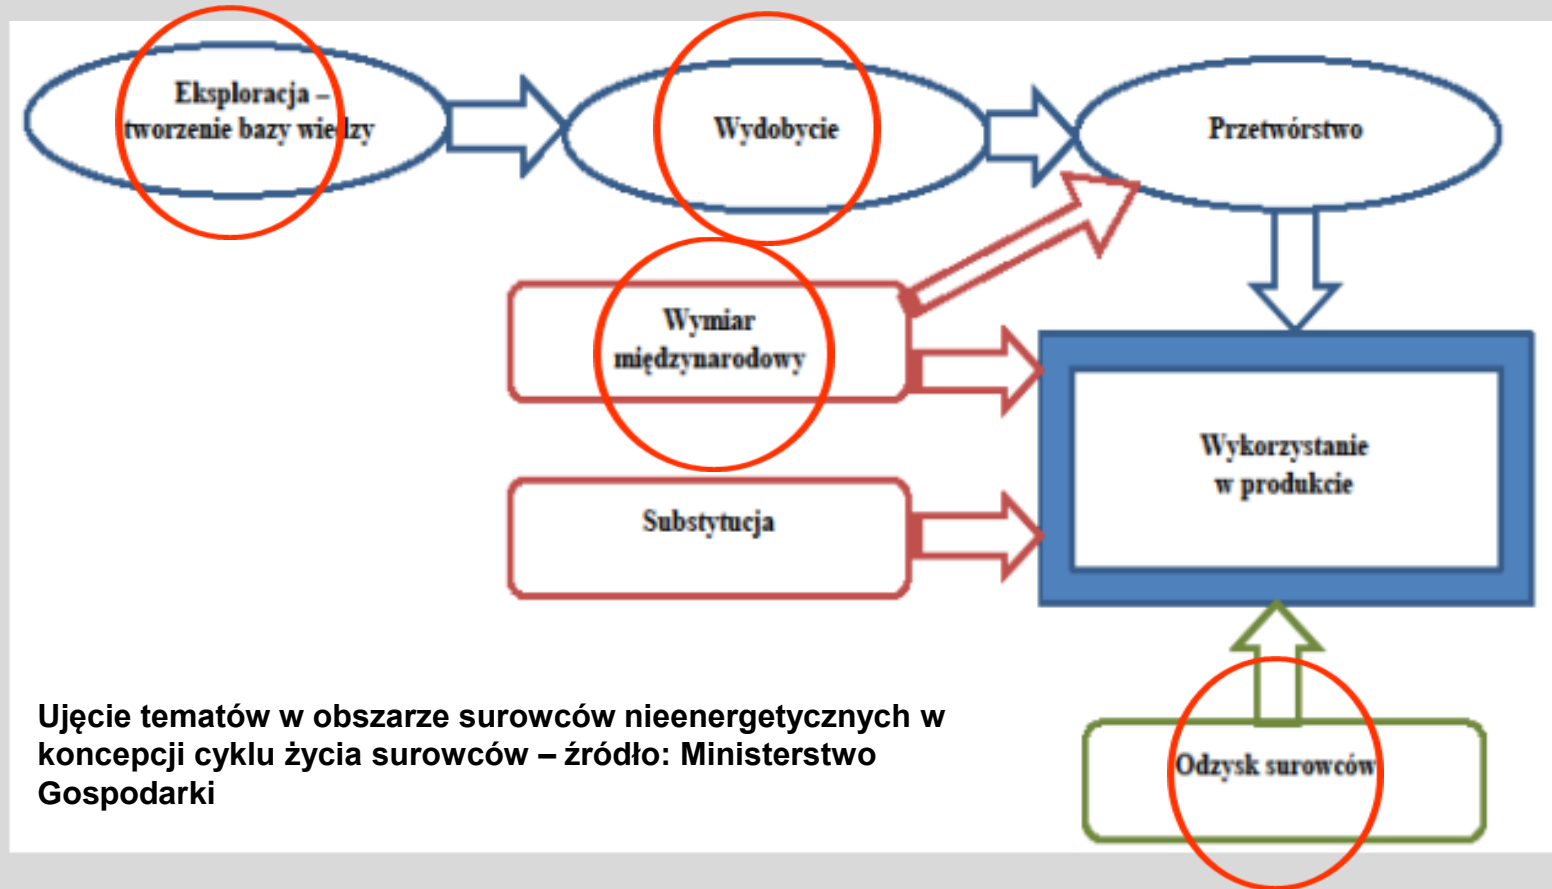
Eksploracja – tworzenie bazy wiedzy

Wydobycie

Przetwórstwo

Wymiar międzynarodowy

Substytucja

Wykorzystanie w produkcie

Odzysk surowców

Ujęcie tematów w obszarze surowców nieenergetycznych w koncepcji cyklu życia surowców – źródło: Ministerstwo Gospodarki